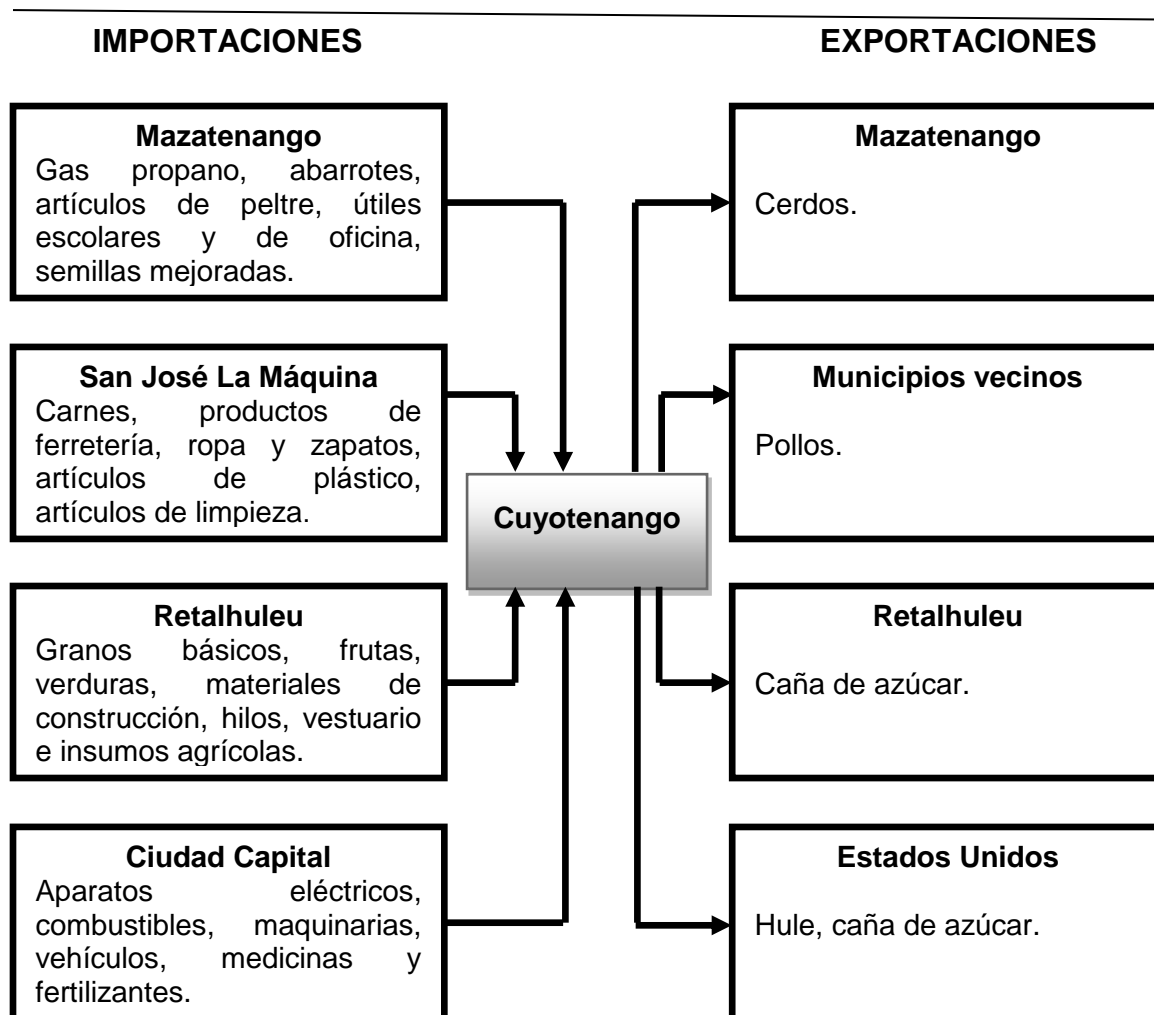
IMPORTACIONES

EXPORTACIONES

Mazatenango
Gas propano, abarrotes, artículos de peltre, útiles escolares y de oficina, semillas mejoradas.

San José La Máquina
Carnes, productos de ferretería, ropa y zapatos, artículos de plástico, artículos de limpieza.

Retalhuleu
Granos básicos, frutas, verduras, materiales de construcción, hilos, vestuario e insumos agrícolas.

Ciudad Capital
Aparatos eléctricos, combustibles, maquinarias, vehículos, medicinas y fertilizantes.

Cuyotenango

Mazatenango
Cerdos.

Municipios vecinos
Pollos.

Retalhuleu
Caña de azúcar.

Estados Unidos
Hule, caña de azúcar.